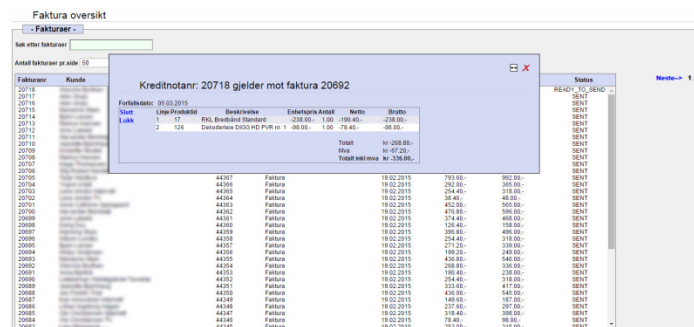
Faktura oversikt

- Fakturaer -

Søk etter fakturaer

Antall fakturaer pr.side 50

Neste--> 1

Kreditnotanr: 20718 gjelder mot faktura 20692

Forfallsdato: 05.03.2015

Slett
Lukk

| Linje | Produktid | Beskrivelse | Enhetspris | Antall | Netto | Brutto |
|---|---|---|---|---|---|---|
| 1 | 17 | RKL Bredbånd Standard | -238.00,- | 1.00 | -190.40,- | -238.00,- |
| 2 | 126 | Dekoderleie DIGG HD PVR nr. 1 | -98.00,- | 1.00 | -78.40,- | -98.00,- |

Totalt kr -268.80,-
Mva kr -67.20,-
Totalt inkl mva kr -336.00,-

| Fakturanr | Kunde | | | | | | Status |
|---|---|---|---|---|---|---|---|
| 20718 | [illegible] | | | | | | READY_TO_SEND |
| 20717 | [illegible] | | | | | | SENT |
| 20716 | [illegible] | | | | | | SENT |
| 20715 | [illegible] | | | | | | SENT |
| 20714 | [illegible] | | | | | | SENT |
| 20713 | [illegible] | | | | | | SENT |
| 20712 | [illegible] | | | | | | SENT |
| 20711 | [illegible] | | | | | | SENT |
| 20710 | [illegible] | | | | | | SENT |
| 20709 | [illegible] | | | | | | SENT |
| 20708 | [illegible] | | | | | | SENT |
| 20707 | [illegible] | | | | | | SENT |
| 20706 | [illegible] | | | | | | SENT |
| 20705 | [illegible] | 44367 | Faktura | 19.02.2015 | 793.60,- | 992.00,- | SENT |
| 20704 | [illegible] | 44366 | Faktura | 19.02.2015 | 292.00,- | 365.00,- | SENT |
| 20703 | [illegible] | 44365 | Faktura | 19.02.2015 | 254.40,- | 318.00,- | SENT |
| 20702 | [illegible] | 44364 | Faktura | 19.02.2015 | 38.40,- | 48.00,- | SENT |
| 20701 | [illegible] | 44363 | Faktura | 19.02.2015 | 452.00,- | 565.00,- | SENT |
| 20700 | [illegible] | 44362 | Faktura | 19.02.2015 | 476.80,- | 596.00,- | SENT |
| 20699 | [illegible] | 44361 | Faktura | 19.02.2015 | 374.40,- | 468.00,- | SENT |
| 20698 | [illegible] | 44360 | Faktura | 19.02.2015 | 126.40,- | 158.00,- | SENT |
| 20697 | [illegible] | 44359 | Faktura | 19.02.2015 | 396.80,- | 496.00,- | SENT |
| 20696 | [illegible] | 44358 | Faktura | 19.02.2015 | 254.40,- | 318.00,- | SENT |
| 20695 | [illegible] | 44357 | Faktura | 19.02.2015 | 271.20,- | 339.00,- | SENT |
| 20694 | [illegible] | 44356 | Faktura | 19.02.2015 | 199.20,- | 249.00,- | SENT |
| 20693 | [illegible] | 44355 | Faktura | 19.02.2015 | 436.80,- | 546.00,- | SENT |
| 20692 | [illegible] | 44354 | Faktura | 19.02.2015 | 268.80,- | 336.00,- | SENT |
| 20691 | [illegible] | 44353 | Faktura | 19.02.2015 | 190.40,- | 238.00,- | SENT |
| 20690 | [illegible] | 44352 | Faktura | 19.02.2015 | 254.40,- | 318.00,- | SENT |
| 20689 | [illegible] | 44351 | Faktura | 19.02.2015 | 333.60,- | 417.00,- | SENT |
| 20688 | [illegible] | 44350 | Faktura | 19.02.2015 | 436.00,- | 545.00,- | SENT |
| 20687 | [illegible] | 44349 | Faktura | 19.02.2015 | 149.60,- | 187.00,- | SENT |
| 20686 | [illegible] | 44348 | Faktura | 19.02.2015 | 237.60,- | 297.00,- | SENT |
| 20685 | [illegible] | 44347 | Faktura | 19.02.2015 | 318.40,- | 398.00,- | SENT |
| 20684 | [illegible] | 44346 | Faktura | 19.02.2015 | 78.40,- | 98.00,- | SENT |